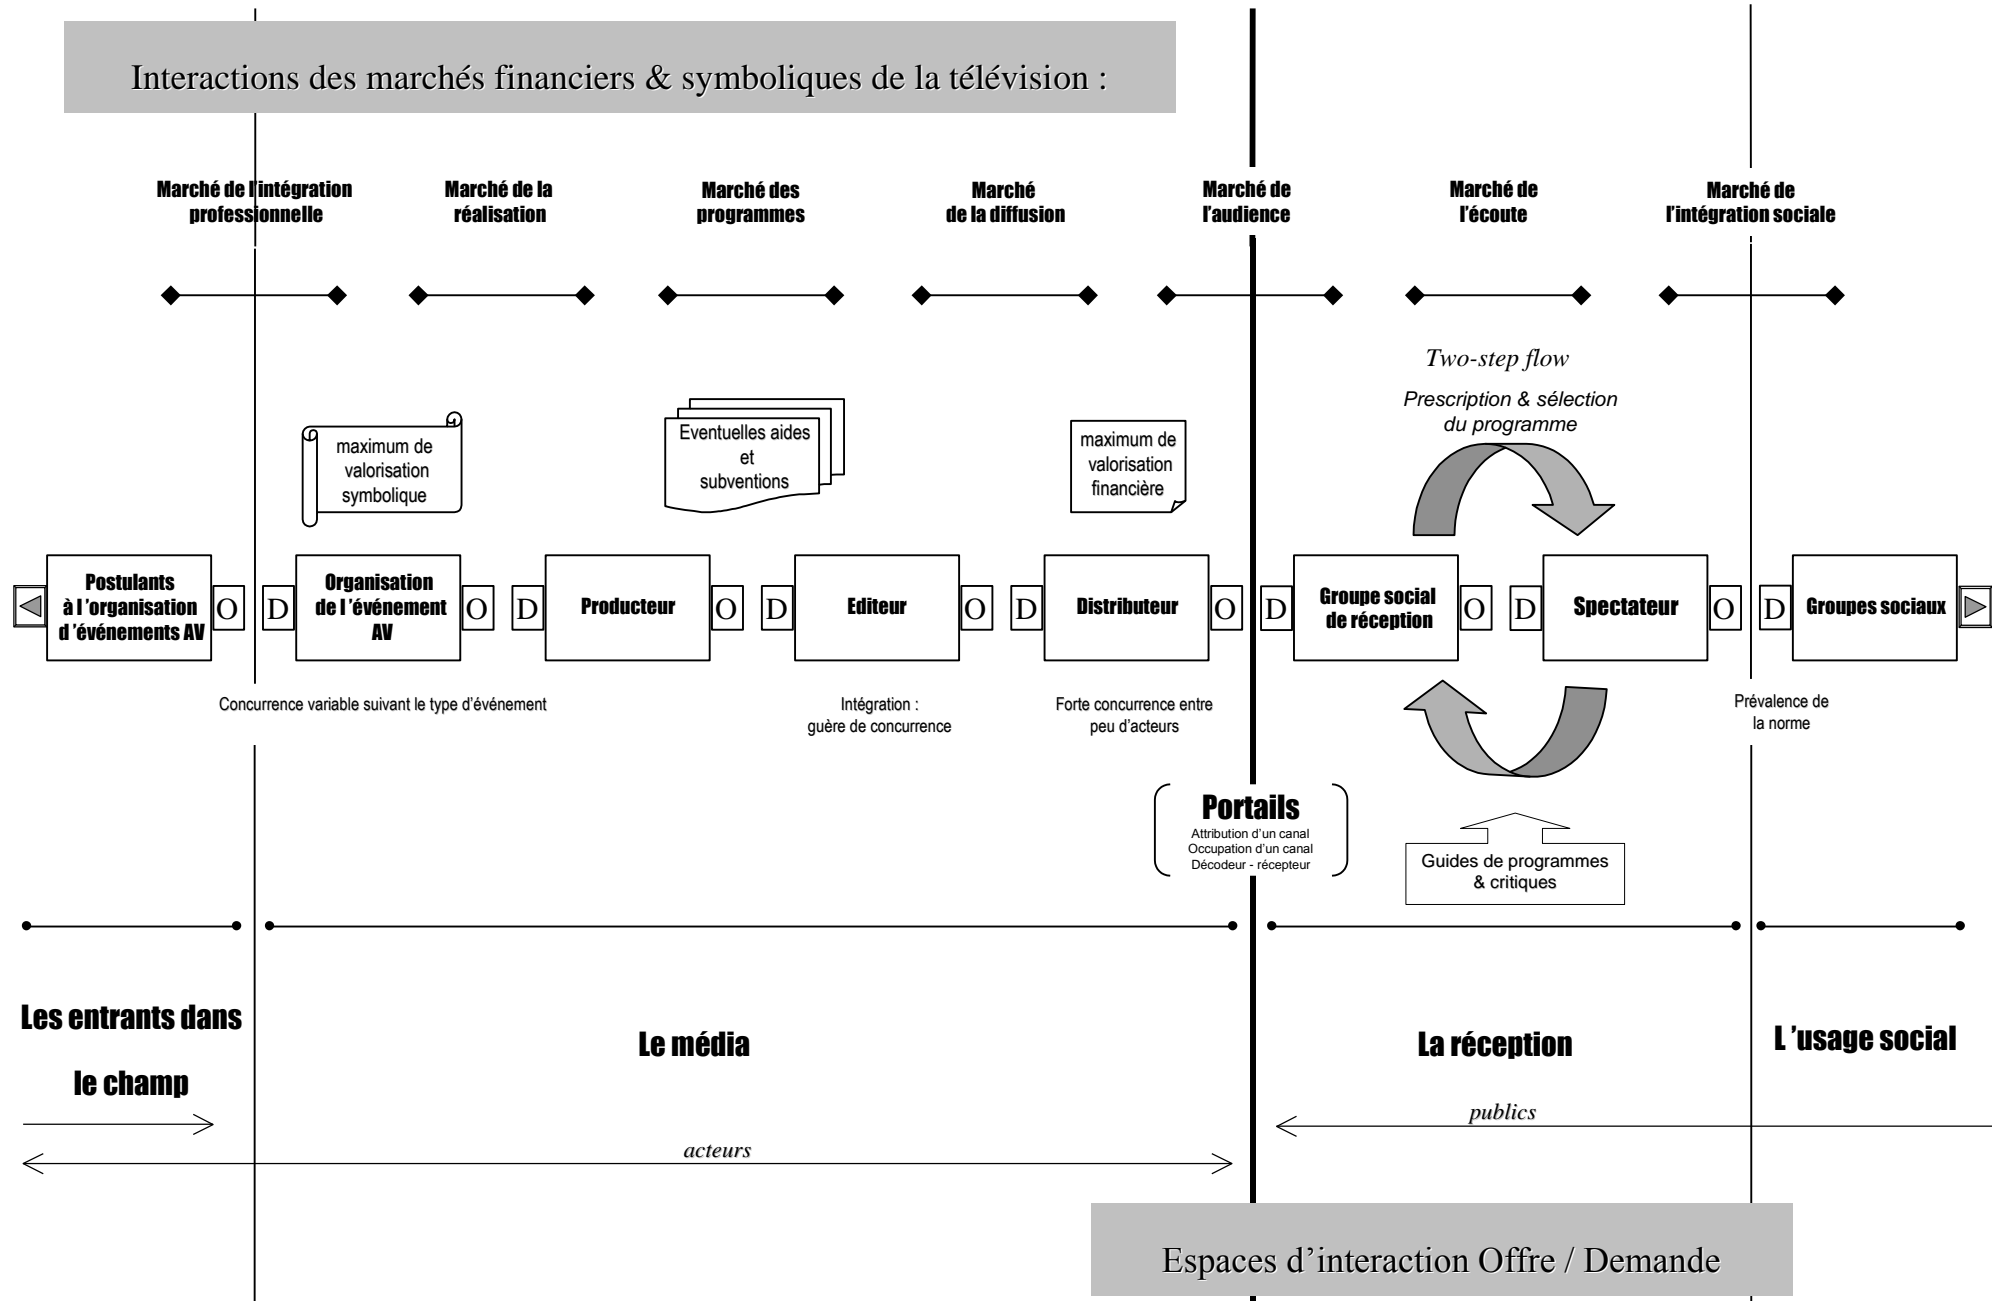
Interactions des marchés financiers & symboliques de la télévision :

Marché de l'intégration professionnelle

Marché de la réalisation

Marché des programmes

Marché de la diffusion

Marché de l'audience

Marché de l'écoute

Marché de l'intégration sociale

Two-step flow

Prescription & sélection du programme

maximum de valorisation symbolique

Eventuelles aides et subventions

maximum de valorisation financière

Postulants à l'organisation d'événements AV

O

D

Organisation de l'événement AV

O

D

Producteur

O

D

Editeur

O

D

Distributeur

O

D

Groupe social de réception

O

D

Spectateur

O

D

Groupes sociaux

Concurrence variable suivant le type d'événement

Intégration : guère de concurrence

Forte concurrence entre peu d'acteurs

Prévalence de la norme

Portails

Attribution d'un canal
Occupation d'un canal
Décodeur - récepteur

Guides de programmes & critiques

Les entrants dans le champ

Le média

La réception

L'usage social

publics

acteurs

Espaces d'interaction Offre / Demande